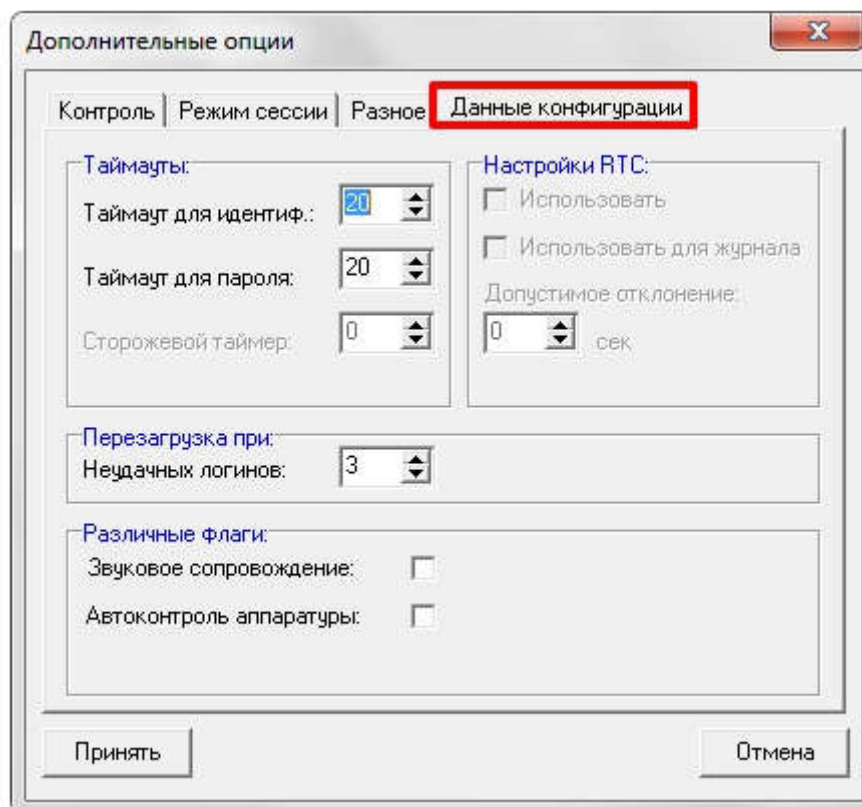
Дополнительные опции

X

Контроль | Режим сессии | Разное | Данные конфигурации

Таймауты:
Таймаут для идентиф.: 20
Таймаут для пароля: 20
Сторожевой таймер: 0

Настройки RTC:
Использовать
Использовать для журнала
Допустимое отклонение:
0 сек

Перезагрузка при:
Неудачных логинов: 3

Различные флаги:
Звуковое сопровождение:
Автоконтроль аппаратуры:

Принять

Отмена